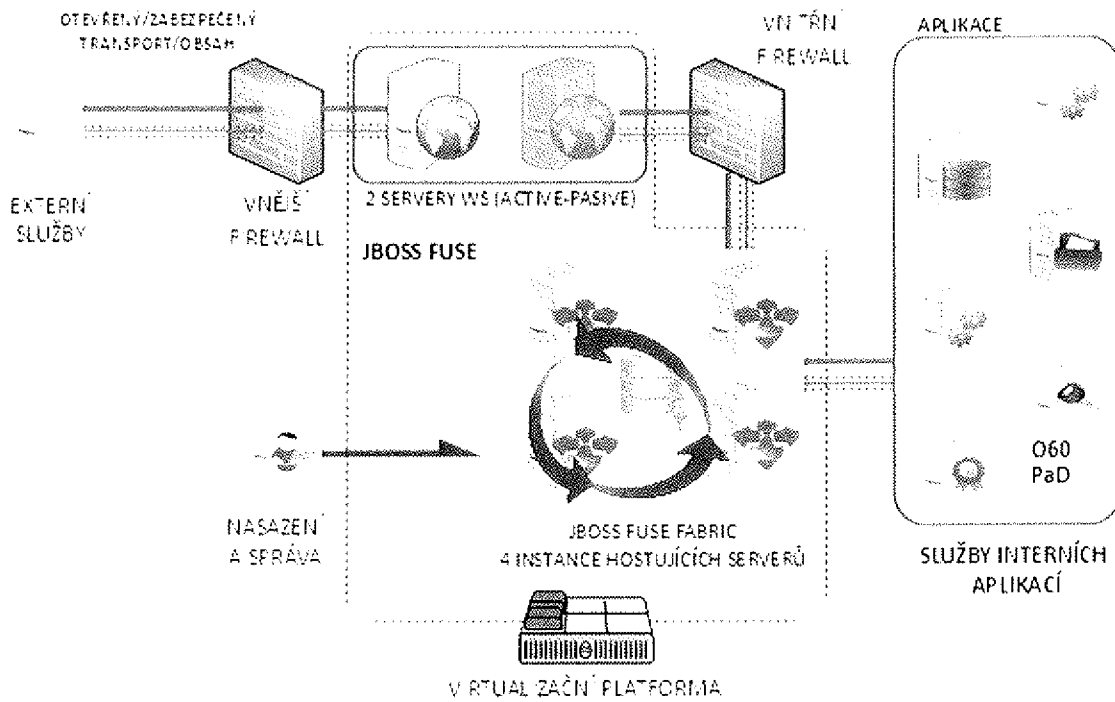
OTEVŘENÝ/ZABEZPEČENÝ TRANSPORT/OBSAH

VNITŘNÍ FIREWALL

APLIKACE

EXTERNÍ SLUŽBY

VNĚJŠÍ FIREWALL

2 SERVERY WS (ACTIVE-PASIVE)

JBOSS FUSE

O60 PaD

NASAZENÍ A SPRÁVA

JBOSS FUSE FABRIC 4 INSTANCE HOSTUJÍCÍCH SERVERŮ

SLUŽBY INTERNÍCH APLIKACÍ

VIRTUALIZAČNÍ PLATFORMA